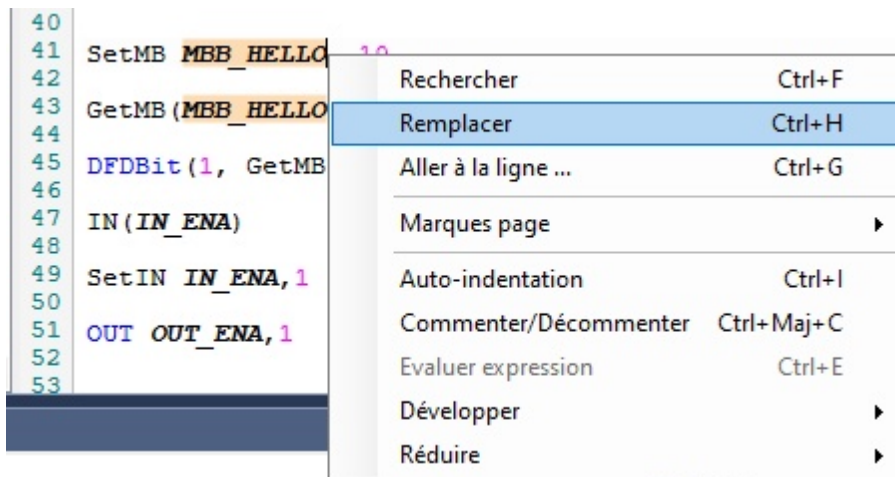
40
41 SetMB MBB_HELLO, 10
42
43 GetMB(MBB_HELLO
44
45 DFDBit(1, GetMB
46
47 IN(IN_ENA)
48
49 SetIN IN_ENA,1
50
51 OUT OUT_ENA,1
52
53

| | |
|---|---|
| Rechercher | Ctrl+F |
| Remplacer | Ctrl+H |
| Aller à la ligne ... | Ctrl+G |
| Marques page | ▸ |
| Auto-indentation | Ctrl+I |
| Commenter/Décommenter | Ctrl+Maj+C |
| Evaluer expression | Ctrl+E |
| Développer | ▸ |
| Réduire | ▸ |